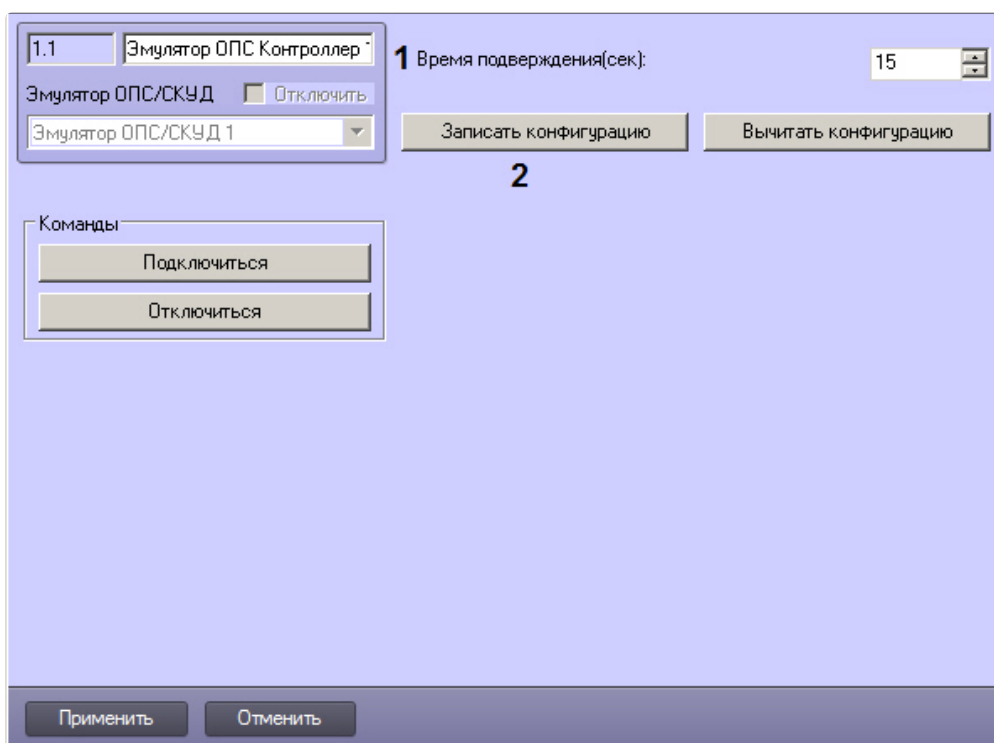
1.1
Эмулятор ОПС Контроллер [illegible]
Эмулятор ОПС/СКУД
Отключить
Эмулятор ОПС/СКУД 1

1 Время подверждения(сек):
15

Записать конфигурацию
Вычитать конфигурацию
2

Команды
Подключиться
Отключиться

Применить
Отменить